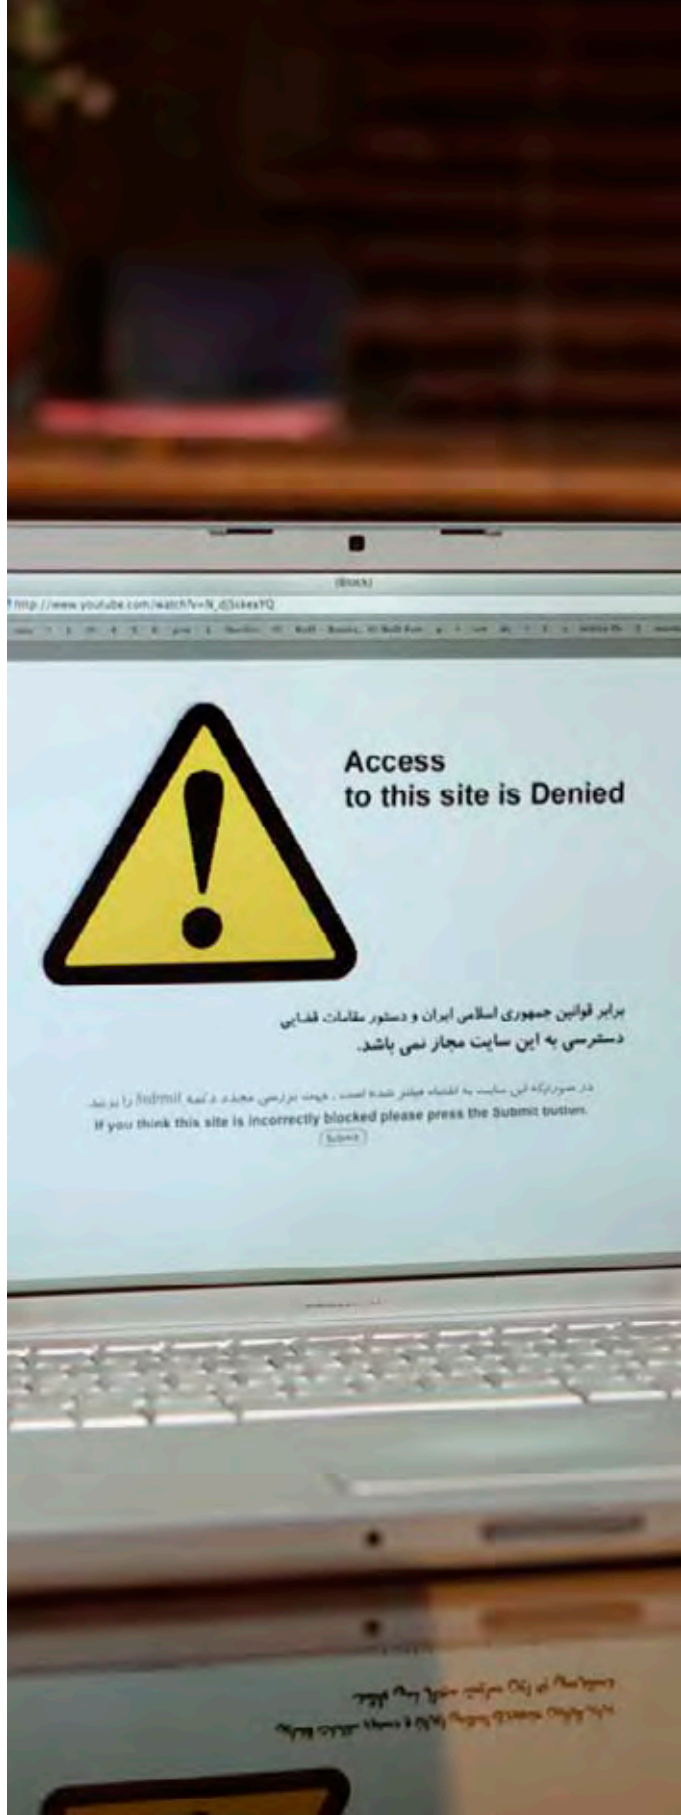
(Block)

http://www.youtube.com/watch?v=N_dj3skeeYQ

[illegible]

Access
to this site is Denied

برابر قوانین جمهوری اسلامی ایران و دستور مقامات قضایی
دسترسی به این سایت مجاز نمی باشد.

در صورتیکه این سایت به اشتباه فیلتر شده است ، جهت بررسی مجدد دکمه Submit را بزنید.
If you think this site is incorrectly blocked please press the Submit button.
Submit